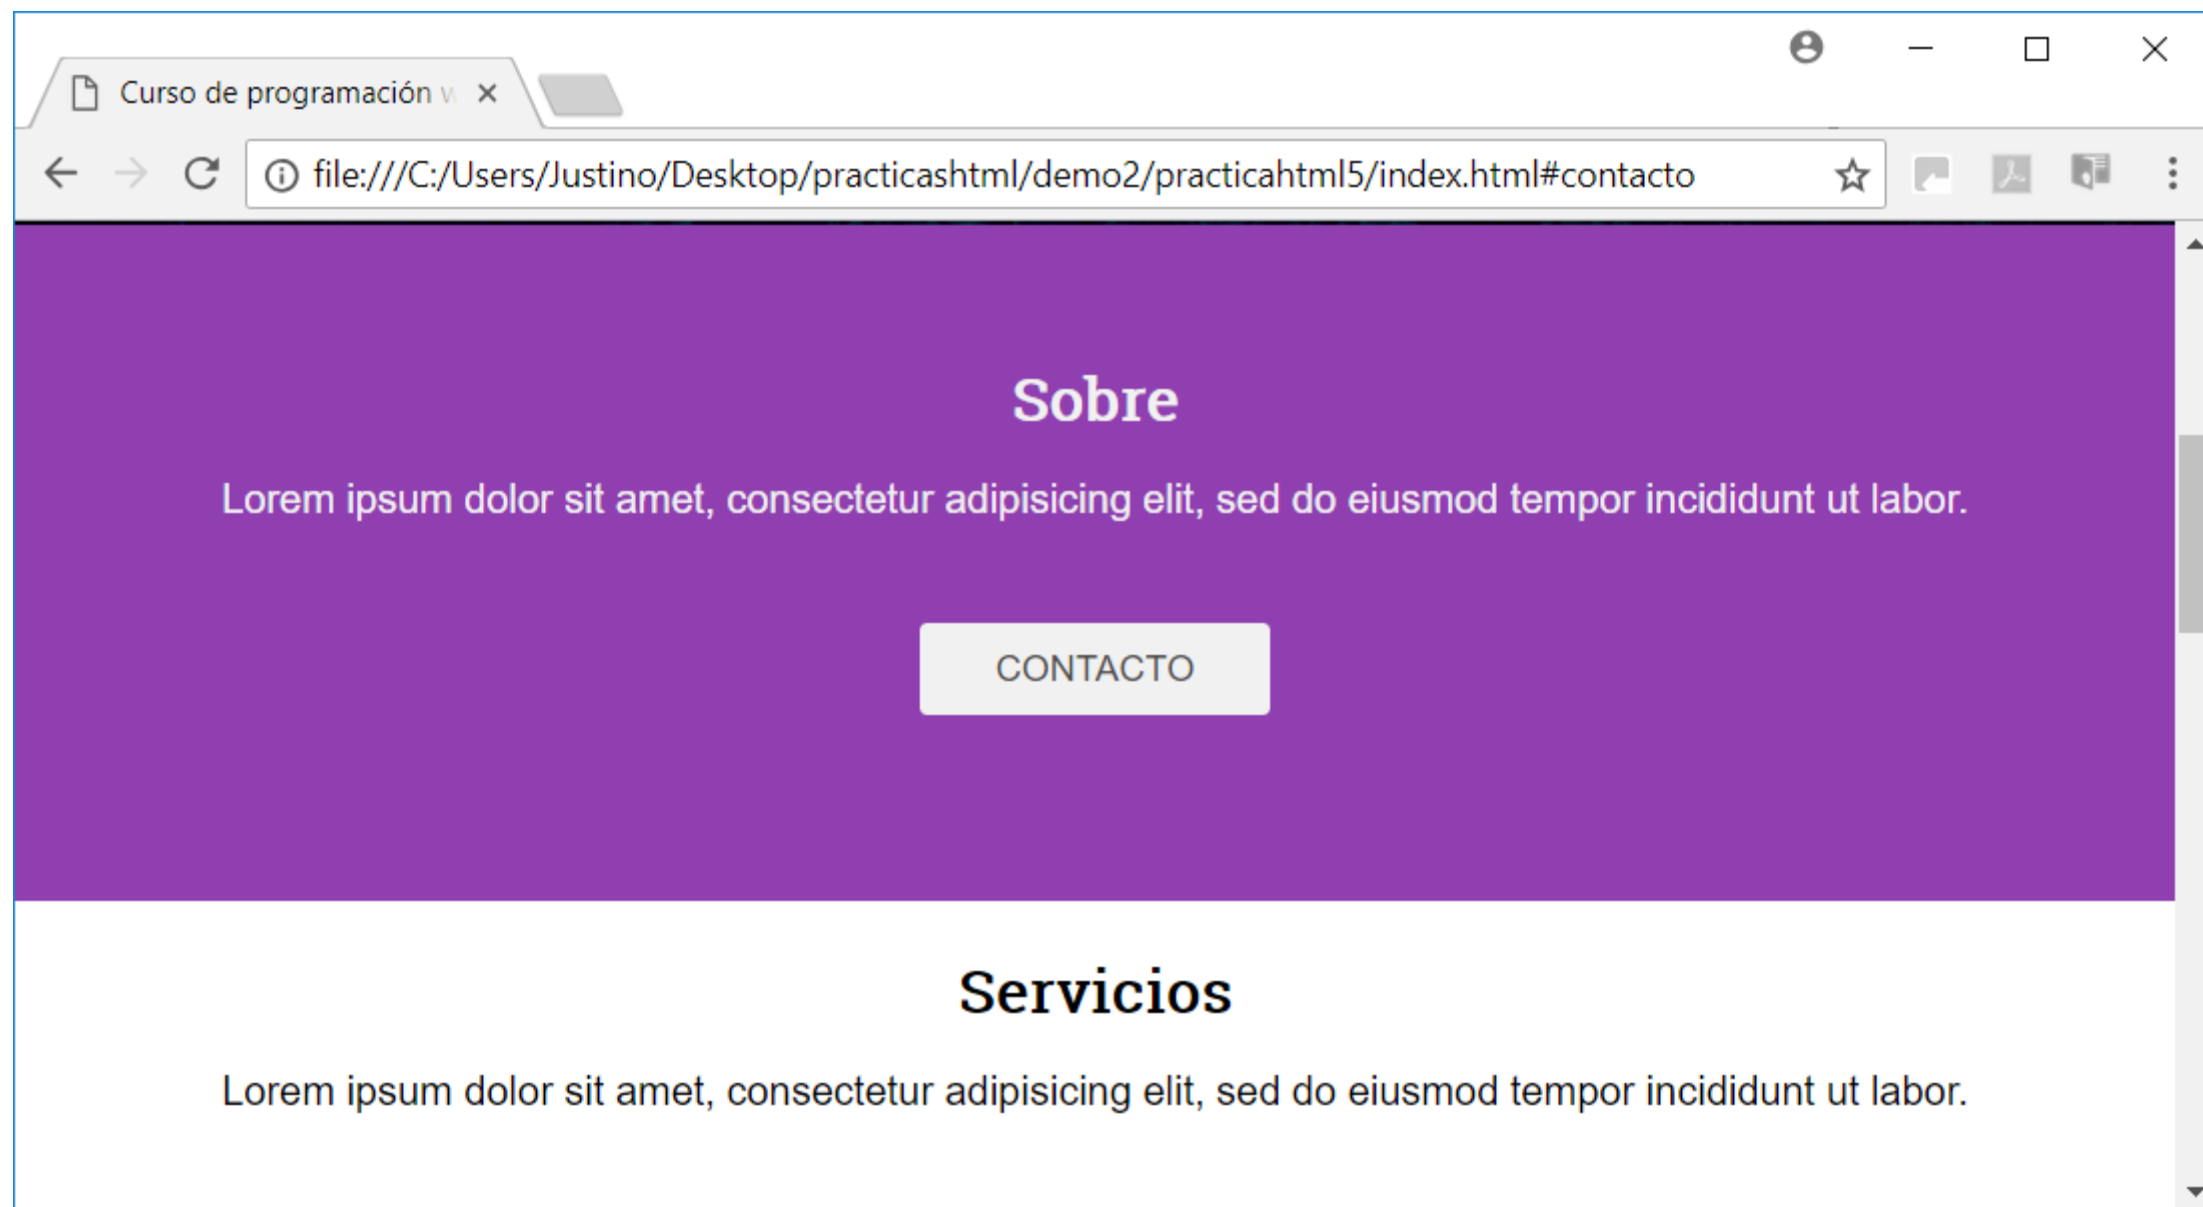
Curso de programación w ×

file:///C:/Users/Justino/Desktop/practicashtml/demo2/practicahtml5/index.html#contacto

Sobre

Lorem ipsum dolor sit amet, consectetur adipisicing elit, sed do eiusmod tempor incididunt ut labor.

CONTACTO

Servicios

Lorem ipsum dolor sit amet, consectetur adipisicing elit, sed do eiusmod tempor incididunt ut labor.